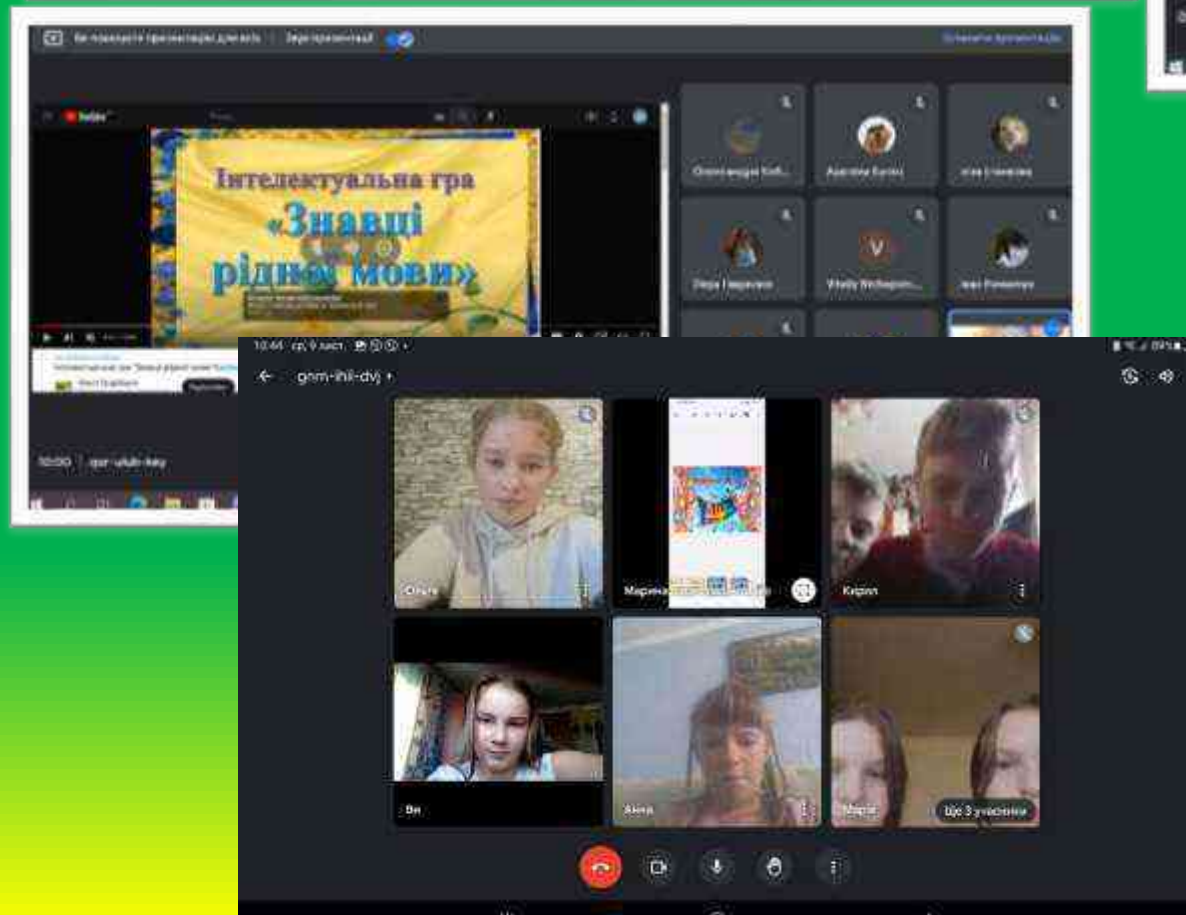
Ви показуєте презентацію для всіх

Зупинити презентацію

Інтелектуальна гра
«Знавці
рідної мови»

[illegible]

Інтелектуальна гра "Знавці рідної мови"

Підписатися

Олександра Коб...

Ангеліна Котен

Іван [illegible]

Лера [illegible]

Vitaliy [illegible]

Іван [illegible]

10:00 | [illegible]

10:44 ср, 9 лист.

gnm-ihli-dvj

Ольга

Марина

Кирил

Ви

Анна

Марія

Ще 3 учасники